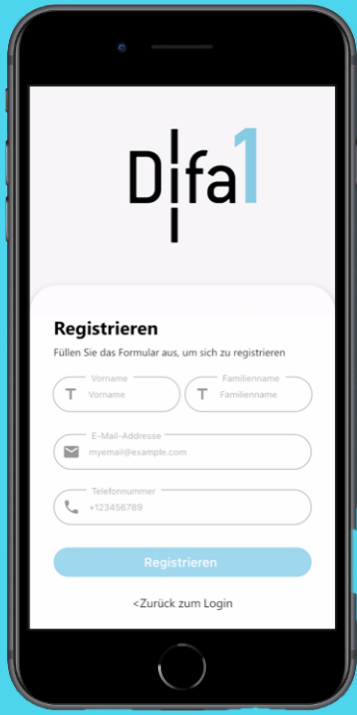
Difa1

Registrieren

Füllen Sie das Formular aus, um sich zu registrieren

Vorname
Vorname

Familienname
Familienname

E-Mail-Addresse
myemail@example.com

Telefonnummer
+123456789

Registrieren

<Zurück zum Login